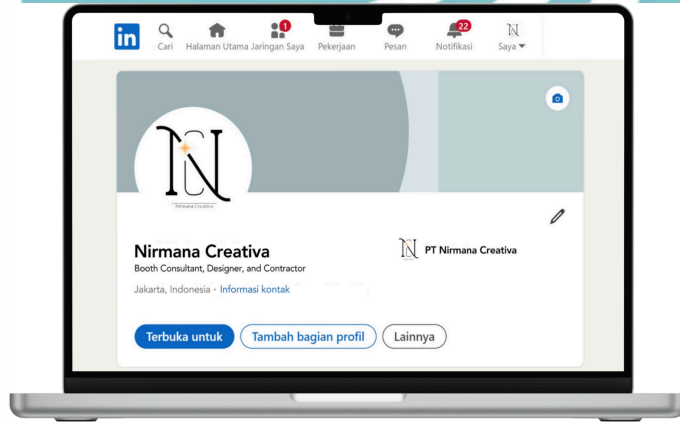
in Cari Halaman Utama 1 Jaringan Saya Pekerjaan Pesan 22 Notifikasi Saya

Nirmana Creativa

Nirmana Creativa

Booth Consultant, Designer, and Contractor

Jakarta, Indonesia · Informasi kontak

PT Nirmana Creativa

Terbuka untuk

Tambah bagian profil

Lainnya